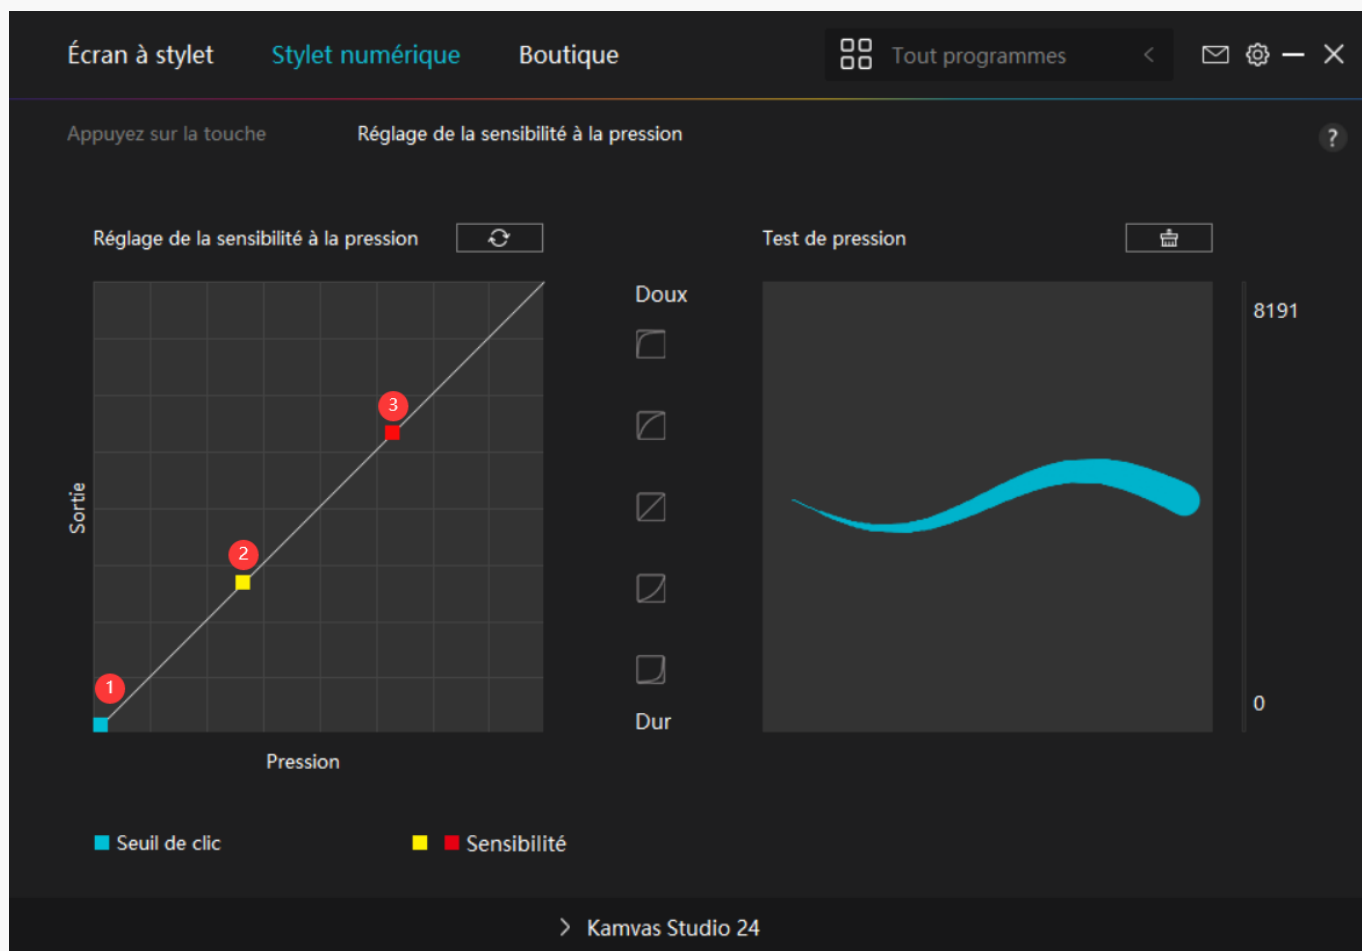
Écran à stylet
Stylet numérique
Boutique
Tout programmes

Appuyez sur la touche
Réglage de la sensibilité à la pression
?

Réglage de la sensibilité à la pression

Test de pression

Doux
Dur

8191
0

Sortie
3
2
1
Pression

Seuil de clic
Sensibilité

Kamvas Studio 24